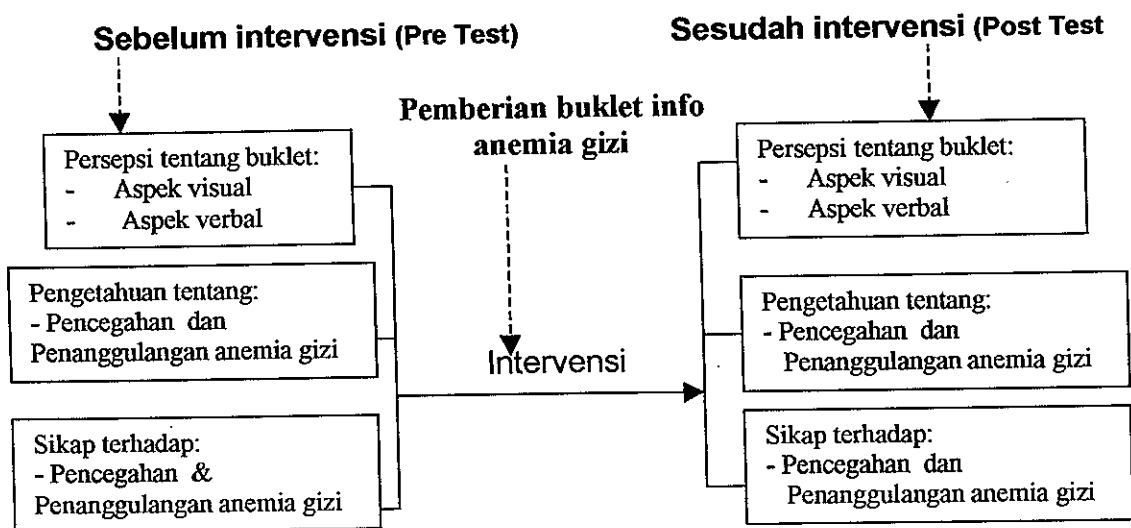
Sebelum intervensi (Pre Test)

Sesudah intervensi (Post Test

Pemberian buklet info anemia gizi

Persepsi tentang buklet:
- Aspek visual
- Aspek verbal

Pengetahuan tentang:
- Pencegahan dan Penanggulangan anemia gizi

Sikap terhadap:
- Pencegahan & Penanggulangan anemia gizi

Intervensi

Persepsi tentang buklet:
- Aspek visual
- Aspek verbal

Pengetahuan tentang:
- Pencegahan dan Penanggulangan anemia gizi

Sikap terhadap:
- Pencegahan dan Penanggulangan anemia gizi